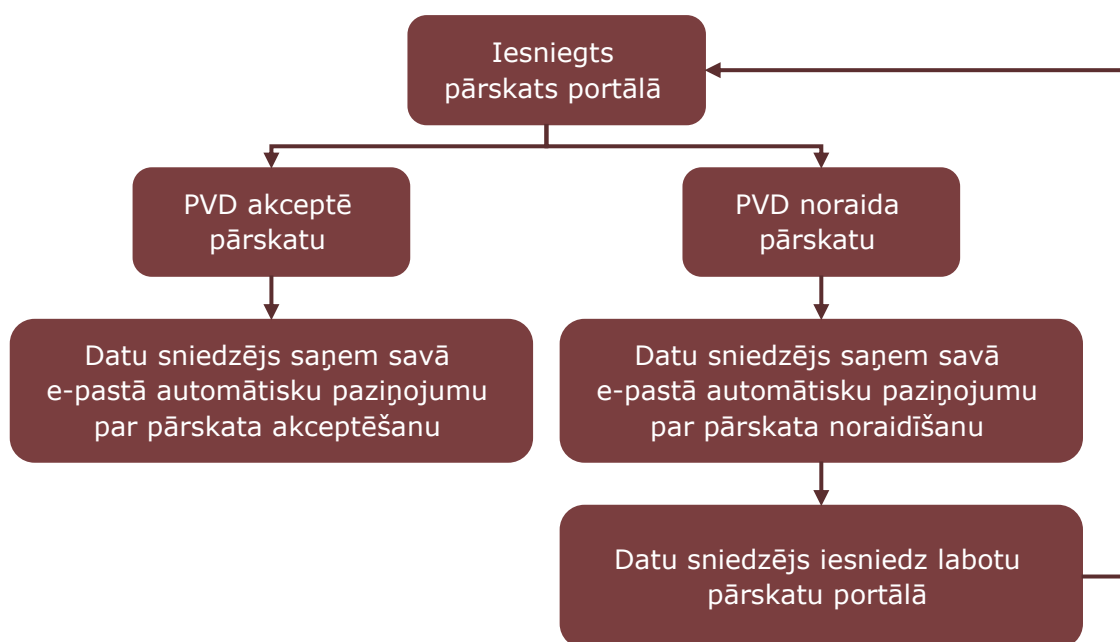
Iesniegts pārskats portālā

PVD akceptē pārskatu

PVD noraida pārskatu

Datu sniedzējs saņem savā e-pastā automātisku paziņojumu par pārskata akceptēšanu

Datu sniedzējs saņem savā e-pastā automātisku paziņojumu par pārskata noraidīšanu

Datu sniedzējs iesniedz labotu pārskatu portālā